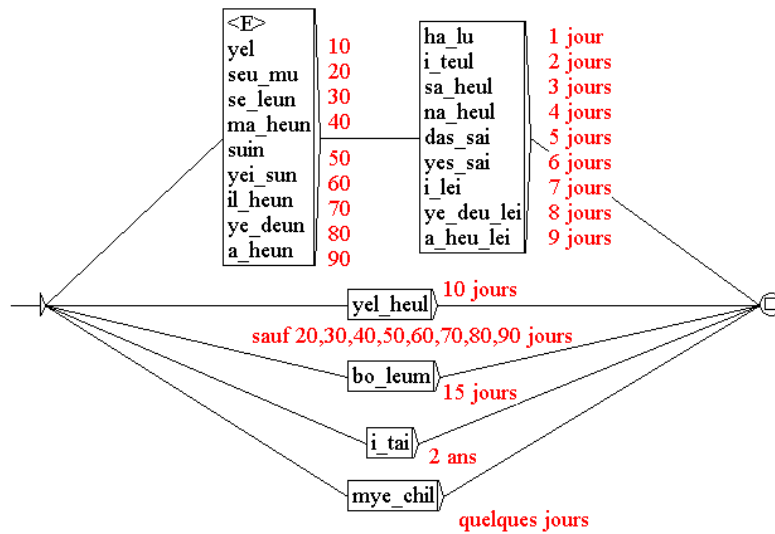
<E>
yel
seu_mu
se_leun
ma_heun
suin
yei_sun
il_heun
ye_deun
a_heun

10
20
30
40
50
60
70
80
90

ha_lu
i_teul
sa_heul
na_heul
das_sai
yes_sai
i_lei
ye_deu_lei
a_heu_lei

1 jour
2 jours
3 jours
4 jours
5 jours
6 jours
7 jours
8 jours
9 jours

yel_heul
10 jours
sauf 20,30,40,50,60,70,80,90 jours

bo_leum
15 jours

i_tai
2 ans

mye_chil
quelques jours